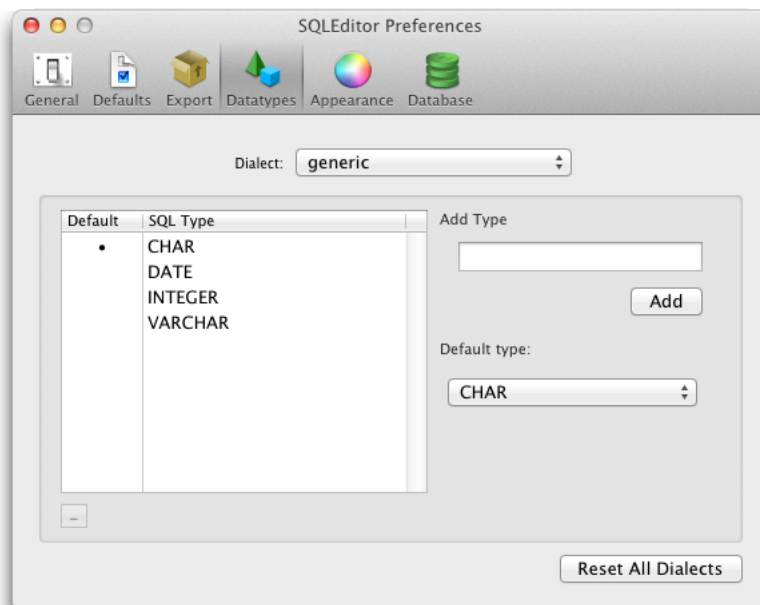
SQLEditor Preferences

General Defaults Export Datatypes Appearance Database

Dialect: generic

| Default | SQL Type |
|---|---|
| • | CHAR |
| | DATE |
| | INTEGER |
| | VARCHAR |

–

Add Type

Add

Default type:

CHAR

Reset All Dialects